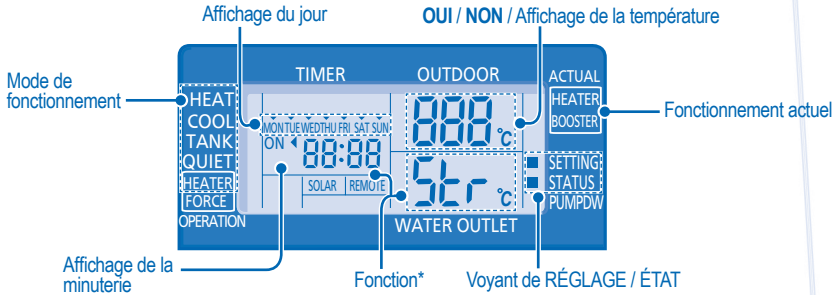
Affichage du jour

**OUI** / **NON** / Affichage de la température

Mode de fonctionnement

TIMER

OUTDOOR

ACTUAL

HEATER

BOOSTER

Fonctionnement actuel

HEAT

COOL

TANK

QUIET

HEATER

FORCE

OPERATION

MON TUE WED THU FRI SAT SUN

ON

88:88

888 °C

SOLAR

REMOTE

5tr °C

SETTING

STATUS

PUMPDW

WATER OUTLET

Affichage de la minuterie

Fonction*

Voyant de RÉGLAGE / ÉTAT